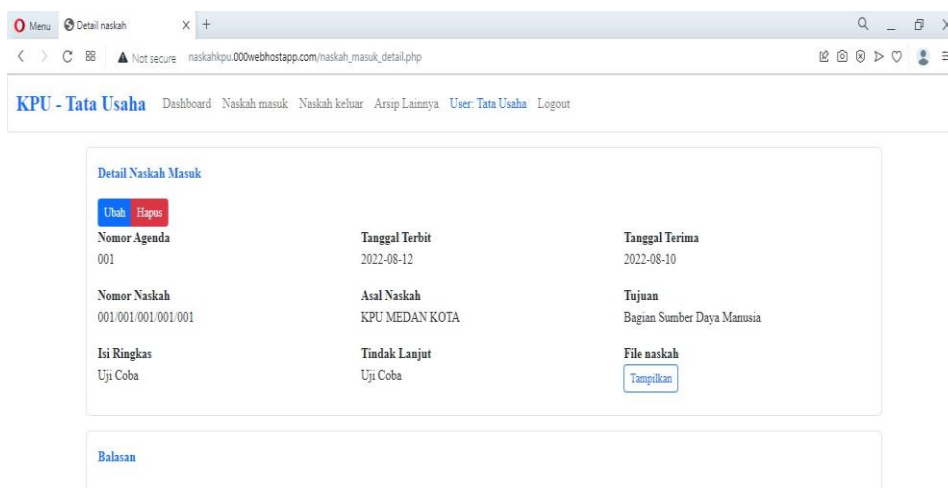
Menu Detail naskah × +

Not secure naskahkpu.000webhostapp.com/naskah_masuk_detail.php

KPU - Tata Usaha Dashboard Naskah masuk Naskah keluar Arsip Lainnya User: Tata Usaha Logout

Detail Naskah Masuk

Ubah Hapus

Nomor Agenda
001

Tanggal Terbit
2022-08-12

Tanggal Terima
2022-08-10

Nomor Naskah
001/001/001/001/001

Asal Naskah
KPU MEDAN KOTA

Tujuan
Bagian Sumber Daya Manusia

Isi Ringkas
Uji Coba

Tindak Lanjut
Uji Coba

File naskah
Tampilkan

Balasan